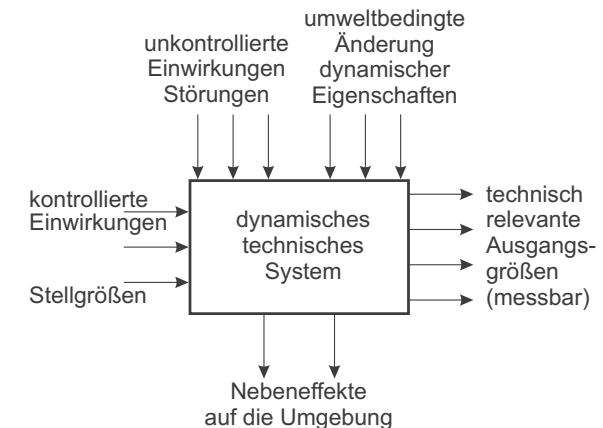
unkontrollierte Einwirkungen Störungen

umweltbedingte Änderung dynamischer Eigenschaften

kontrollierte Einwirkungen

Stellgrößen

dynamisches technisches System

technisch relevante Ausgangsgrößen (messbar)

Nebeneffekte auf die Umgebung